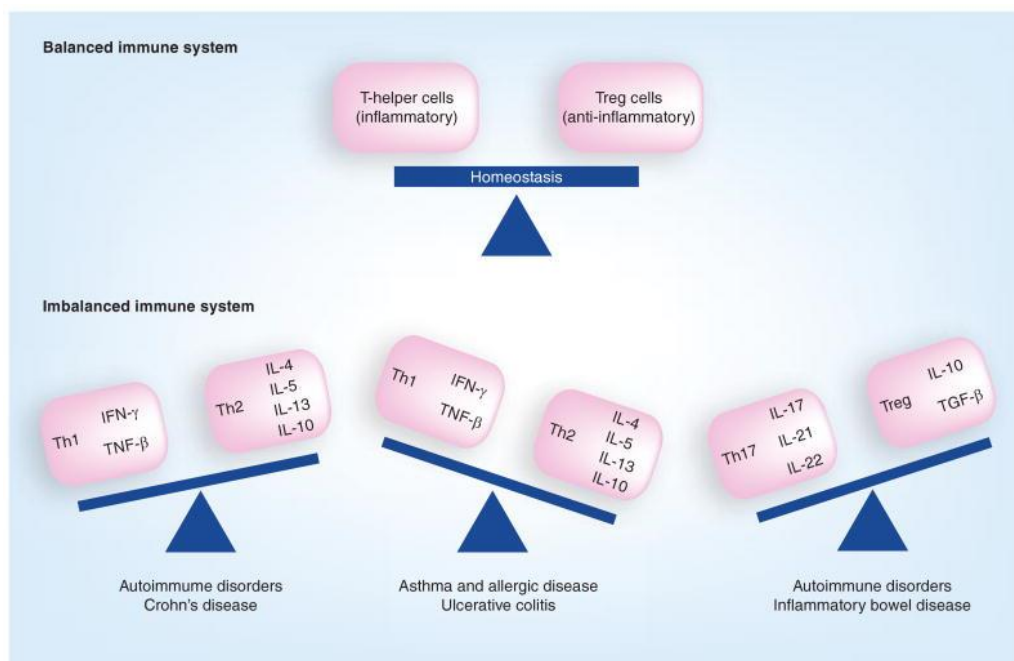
Balanced immune system

T-helper cells (inflammatory)

Treg cells (anti-inflammatory)

Homeostasis

Imbalanced immune system

Th1 IFN-$\gamma$ TNF-$\beta$

Th2 IL-4 IL-5 IL-13 IL-10

Autoimmume disorders
Crohn's disease

Th1 IFN-$\gamma$ TNF-$\beta$

Th2 IL-4 IL-5 IL-13 IL-10

Asthma and allergic disease
Ulcerative colitis

Th17 IL-17 IL-21 IL-22

Treg IL-10 TGF-$\beta$

Autoimmune disorders
Inflammatory bowel disease